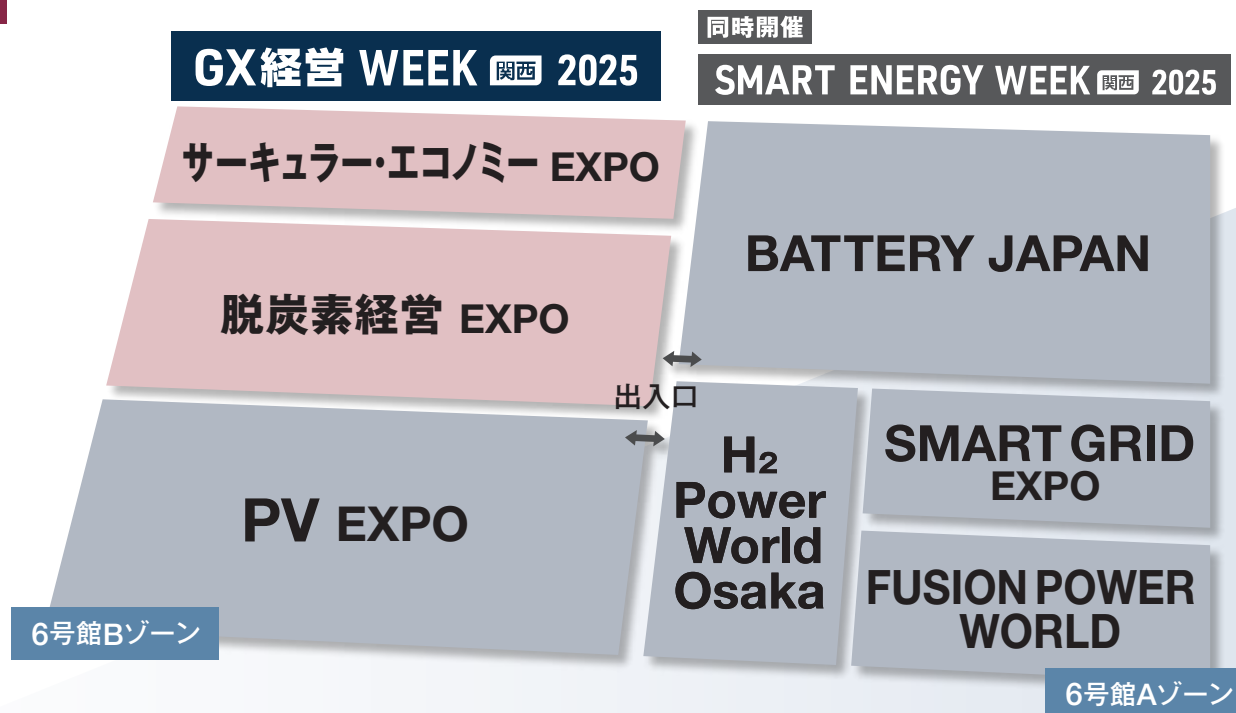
GX経営 WEEK 関西 2025

同時開催

SMART ENERGY WEEK 関西 2025

サーキュラー・エコノミー EXPO

脱炭素経営 EXPO

PV EXPO

BATTERY JAPAN

出入口

$H_2$ Power World Osaka

SMART GRID EXPO

FUSION POWER WORLD

6号館Bゾーン

6号館Aゾーン